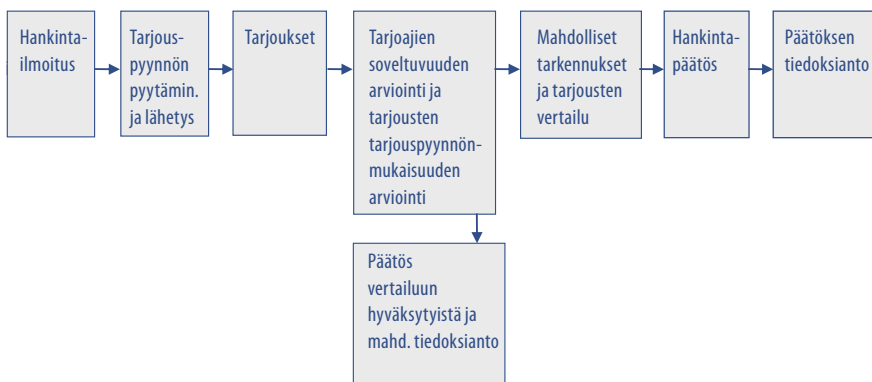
Hankinta-ilmoitus

Tarjous-pyynnön pyytämin. ja lähetys

Tarjoukset

Tarjoajien soveltuvuuden arviointi ja tarjousten tarjouspyynnön-mukaisuuden arviointi

Mahdolliset tarkennukset ja tarjousten vertailu

Hankinta-päätös

Päätöksen tiedoksianto

Päätös vertailuun hyväksytyistä ja mahd. tiedoksianto